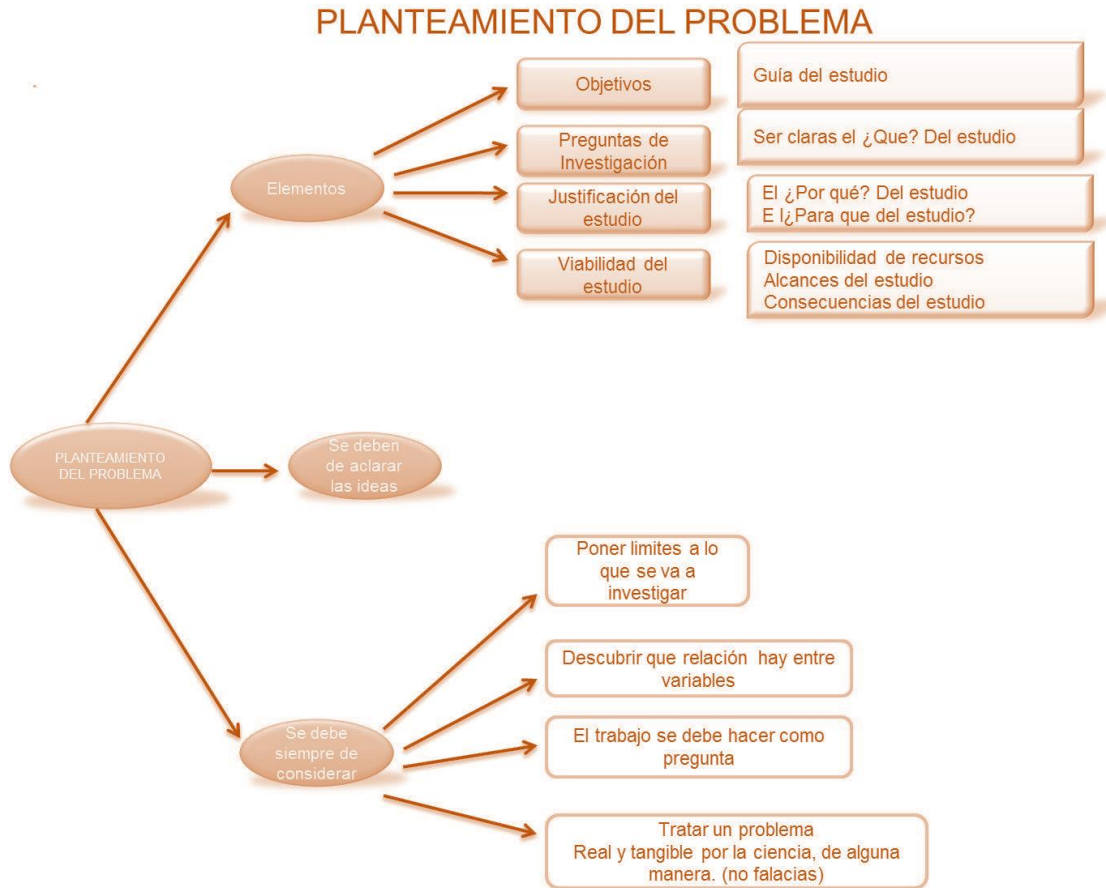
PLANTEAMIENTO DEL PROBLEMA

Elementos

Objetivos

Guía del estudio

Preguntas de Investigación

Ser claras el ¿Que? Del estudio

Justificación del estudio

El ¿Por qué? Del estudio
E l¿Para que del estudio?

Viabilidad del estudio

Disponibilidad de recursos
Alcances del estudio
Consecuencias del estudio

PLANTEAMIENTO DEL PROBLEMA

Se deben de aclarar las ideas

Se debe siempre de considerar

Poner limites a lo que se va a investigar

Descubrir que relación hay entre variables

El trabajo se debe hacer como pregunta

Tratar un problema
Real y tangible por la ciencia, de alguna manera. (no falacias)